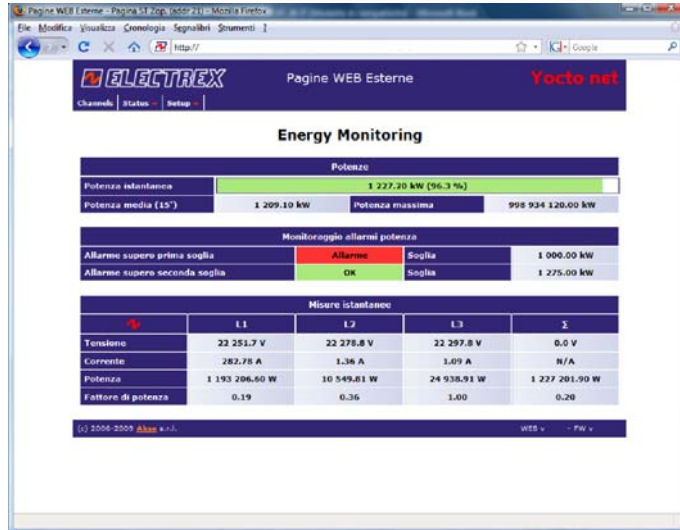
Pagine WEB Esterne - Pagina ST Zop. (addr 21) - Mozilla Firefox
File Modifica Visualizza Cronologia Segnalibri Strumenti ?
http://
Google

ELECTREX
Pagine WEB Esterne
Yocto net
Channels Status Setup

Energy Monitoring

| Potenze | | | |
|---|---|---|---|
| Potenza istantanea | 1 227.20 kW (96.3 %) | | |
| Potenza media (15') | 1 209.10 kW | Potenza massima | 998 934 120.00 kW |

| Monitoraggio allarmi potenza | | | |
|---|---|---|---|
| Allarme supero prima soglia | Allarme | Soglia | 1 000.00 kW |
| Allarme supero seconda soglia | OK | Soglia | 1 275.00 kW |

| Misure istantanee | | | | |
|---|---|---|---|---|
| | L1 | L2 | L3 | Σ |
| Tensione | 22 251.7 V | 22 278.8 V | 22 297.8 V | 0.0 V |
| Corrente | 282.78 A | 1.36 A | 1.09 A | N/A |
| Potenza | 1 193 206.60 W | 10 549.81 W | 24 938.91 W | 1 227 201.90 W |
| Fattore di potenza | 0.19 | 0.36 | 1.00 | 0.20 |

(c) 2006-2009 Akse s.r.l.
WEB v - FW v